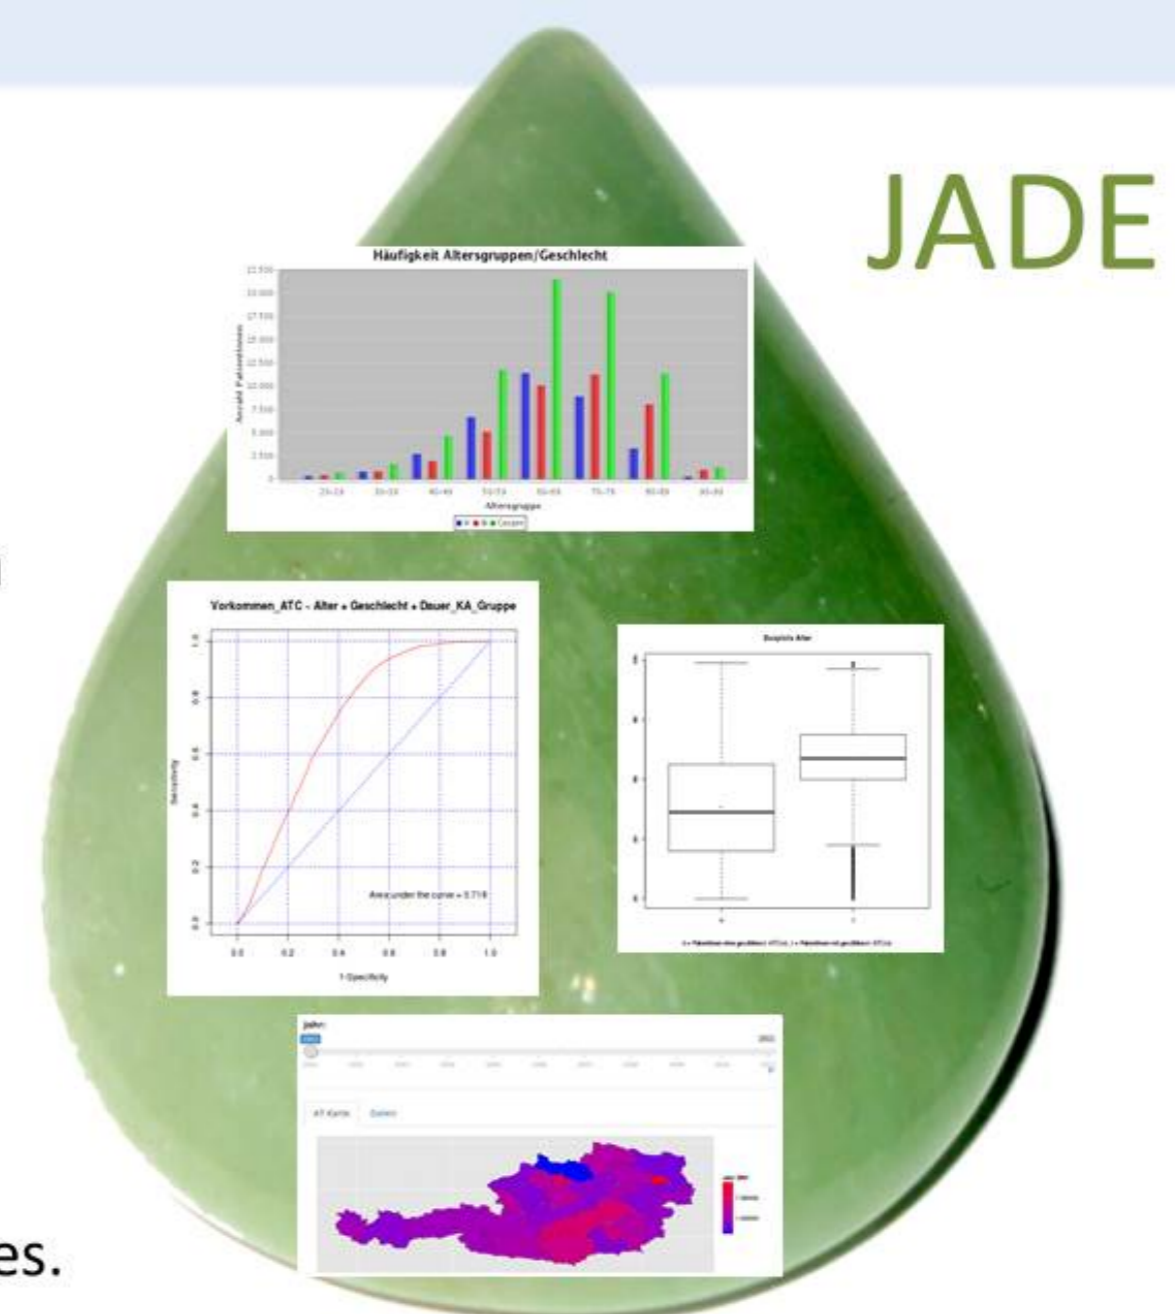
JADE

Häufigkeit Altersgruppen/Geschlecht

Anzahl Patient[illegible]

Altersgruppe

Vorkommen_ATC - Alter + Geschlecht + Dauer_KA_Gruppe

Sensitivity

1-Specificity

0.0
0.2
0.4
0.6
0.8
1.0

Area under the curve = 0.719

Boxplots Alter

Jahr:

AT-Karte
Daten

n

es.